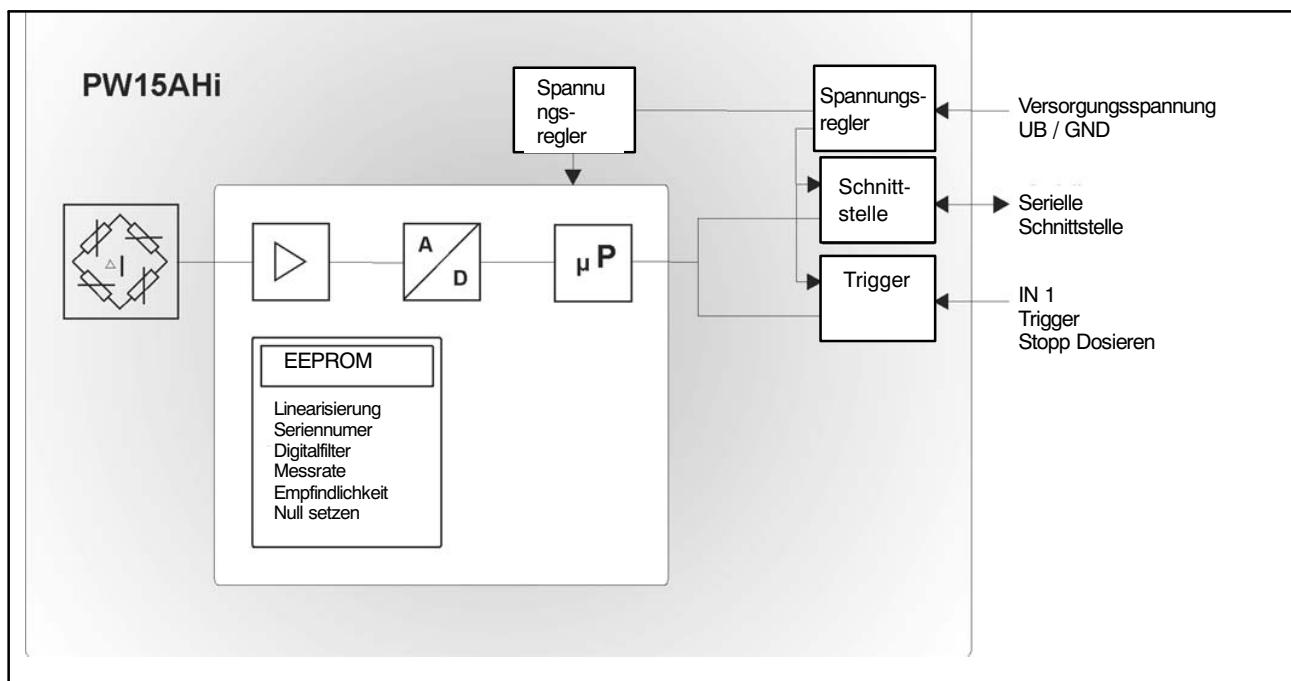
PW15AHi

Spannungsregler

Spannungsregler

Versorgungsspannung
UB / GND

Schnittstelle

Serielle
Schnittstelle

A
D

µP

Trigger

IN 1
Trigger
Stopp Dosieren

EEPROM

Linearisierung
Seriennumer
Digitalfilter
Messrate
Empfindlichkeit
Null setzen